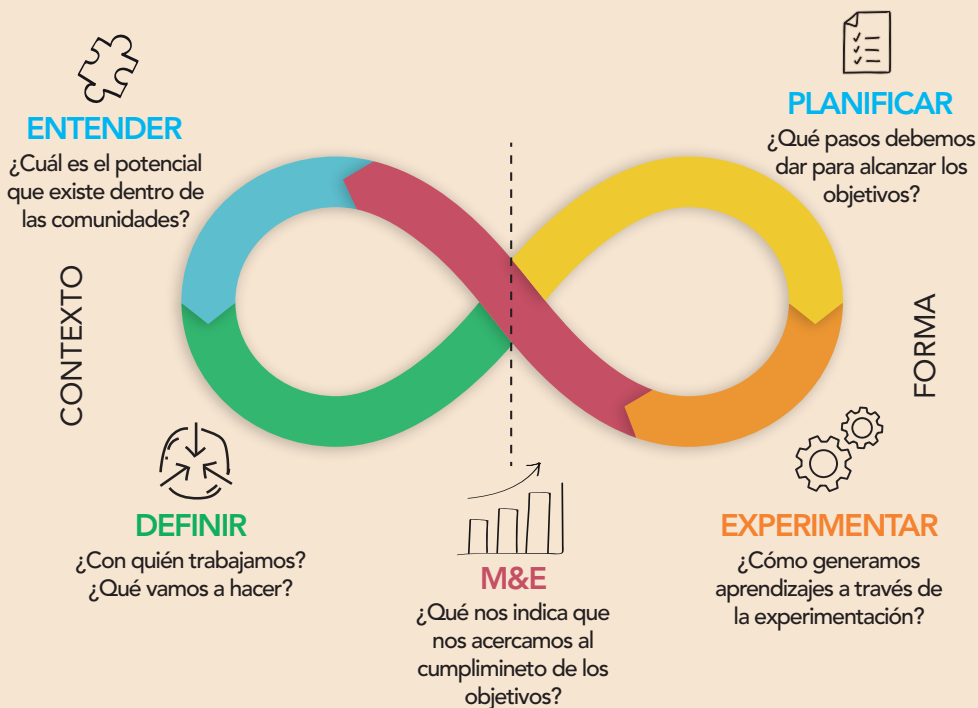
ENTENDER
¿Cuál es el potencial que existe dentro de las comunidades?

PLANIFICAR
¿Qué pasos debemos dar para alcanzar los objetivos?

CONTEXTO

FORMA

DEFINIR
¿Con quién trabajamos? ¿Qué vamos a hacer?

M&E
¿Qué nos indica que nos acercamos al cumplimineto de los objetivos?

EXPERIMENTAR
¿Cómo generamos aprendizajes a través de la experimentación?